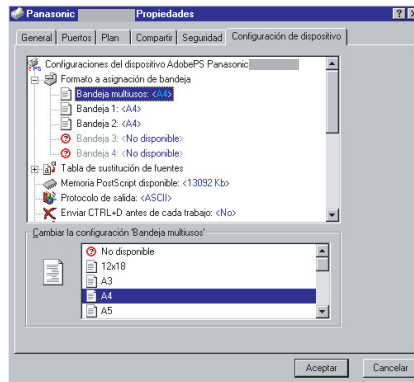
Panasonic Propiedades

? X

General | Puertos | Plan | Compartir | Seguridad | Configuración de dispositivo

Configuraciones del dispositivo AdobePS Panasonic
Formato a asignación de bandeja
Bandeja multiusos: <A4>
Bandeja 1: <A4>
Bandeja 2: <A4>
Bandeja 3: <No disponible>
Bandeja 4: <No disponible>
Tabla de sustitución de fuentes
Memoria PostScript disponible: <13092 Kb>
Protocolo de salida: <ASCII>
Enviar CTRL+D antes de cada trabajo: <No>

Cambiar la configuración 'Bandeja multiusos'

No disponible
12x18
A3
A4
A5

Aceptar | Cancelar